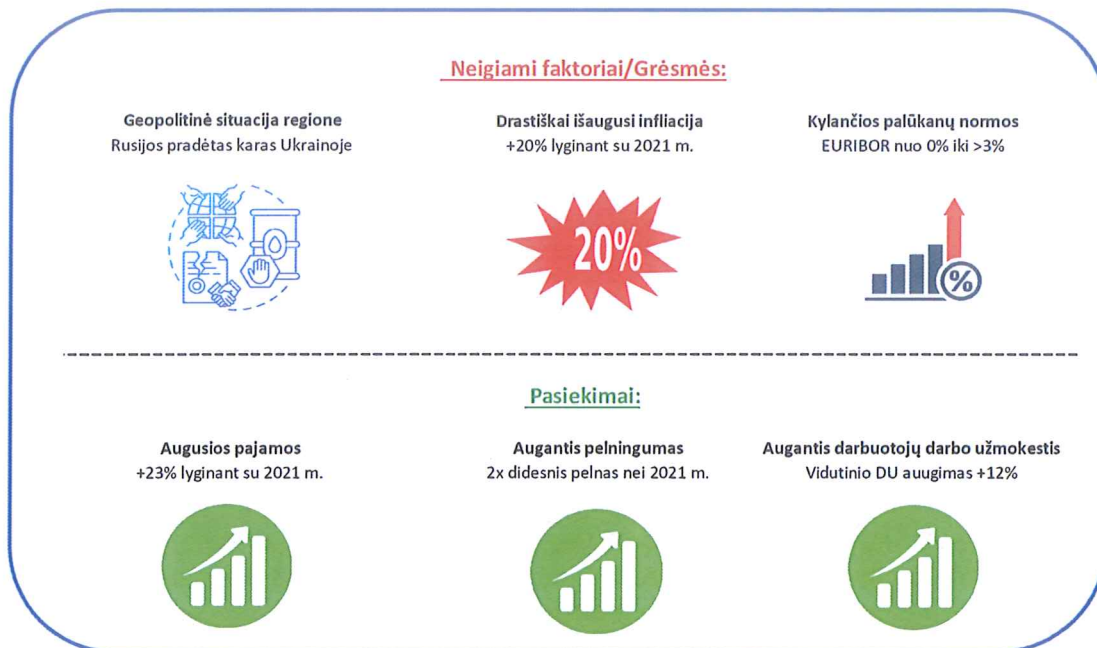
Neigiami faktoriai/Grėsmės:

Geopolitinė situacija regione
Rusijos pradėtas karas Ukrainoje

Drastiškai išaugusi infliacija
+20% lyginant su 2021 m.

20%

Kylančios palūkanų normos
EURIBOR nuo 0% iki >3%

%

Pasiekimai:

Augusios pajamos
+23% lyginant su 2021 m.

Augantis pelningumas
2x didesnis pelnas nei 2021 m.

Augantis darbuotojų darbo užmokestis
Vidutinio DU auugimas +12%